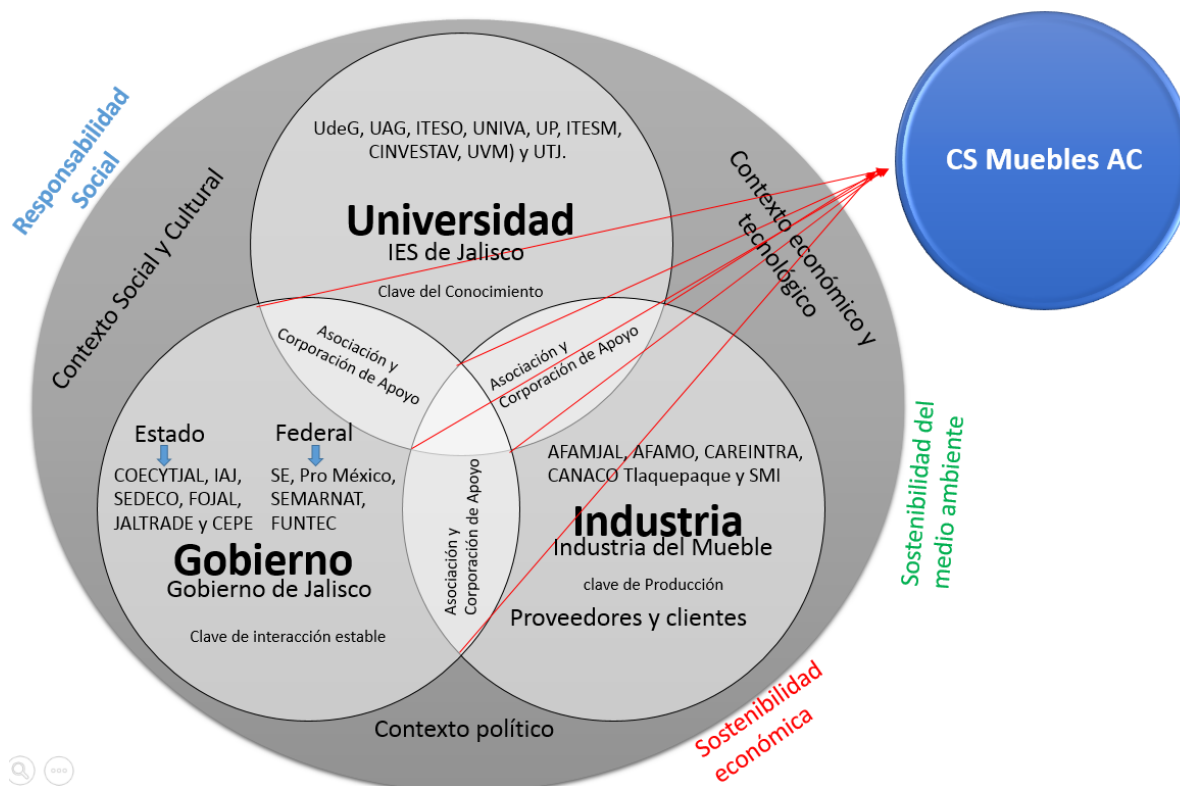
Responsabilidad Social

Contexto Social y Cultural

UdeG, UAG, ITESO, UNIVA, UP, ITESM, CINVESTAV, UVM) y UTJ.

Universidad
IES de Jalisco

Clave del Conocimiento

Contexto económico y tecnológico

CS Muebles AC

Asociación y Corporación de Apoyo

Asociación y Corporación de Apoyo

Estado
COECYTJAL, IAJ, SEDECO, FOJAL, JALTRADE y CEPE

Federal
SE, Pro México, SEMARNAT, FUNTEC

Gobierno
Gobierno de Jalisco

Clave de interacción estable

Asociación y Corporación de Apoyo

AFAMJAL, AFAMO, CAREINTRA, CANACO Tlaquepaque y SMI

Industria
Industria del Mueble

clave de Producción

Proveedores y clientes

Sostenibilidad del medio ambiente

Contexto político

Sostenibilidad económica